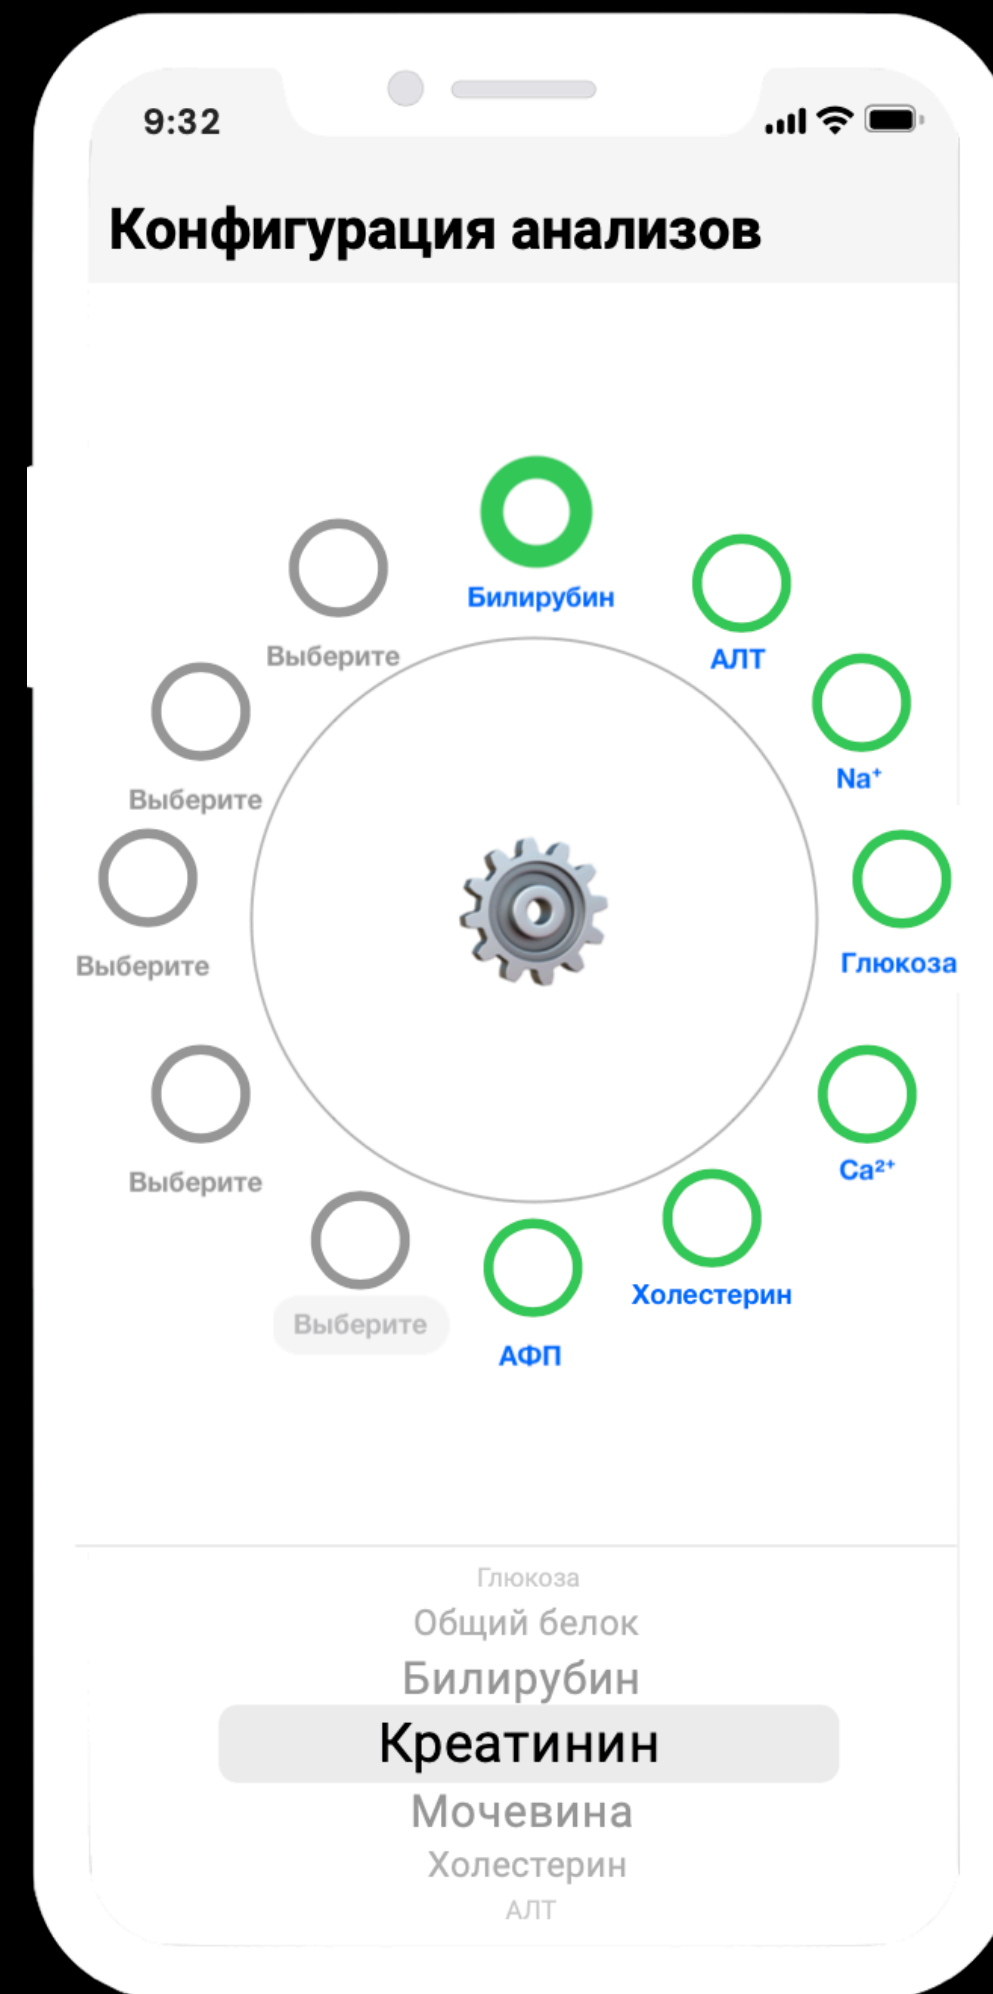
9:32

Конфигурация анализов

Билирубин

АЛТ

$Na^+$

Глюкоза

$Ca^{2+}$

Холестерин

АФП

Выберите

Выберите

Выберите

Выберите

Выберите

Выберите

Глюкоза
Общий белок
Билирубин
Креатинин
Мочевина
Холестерин
АЛТ